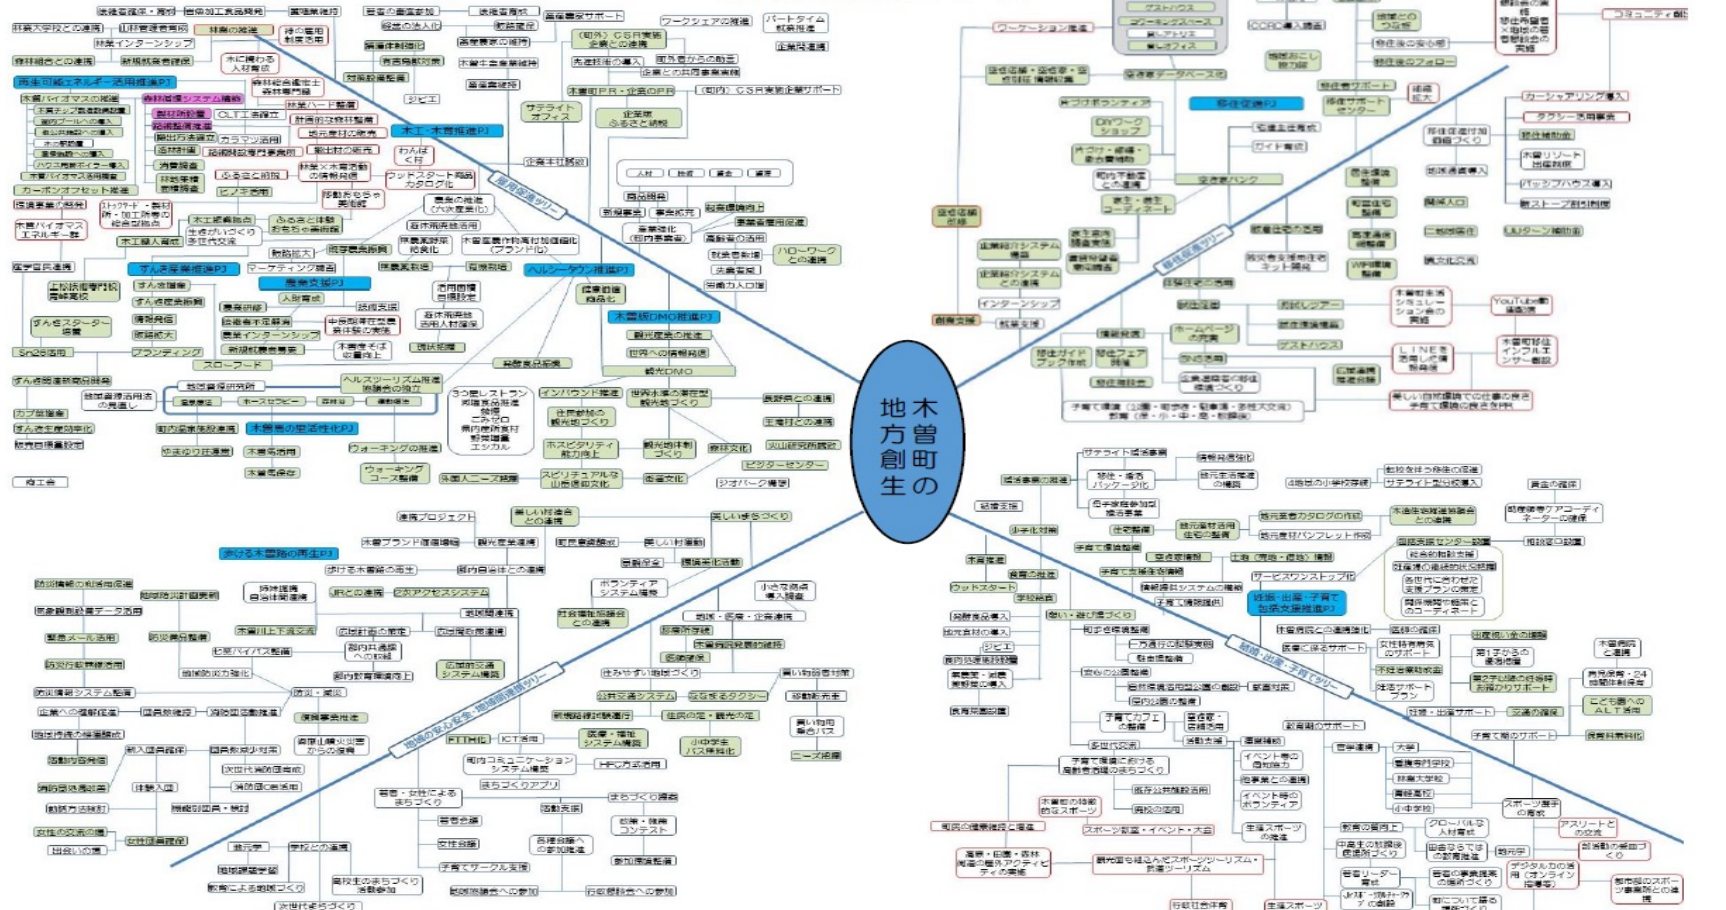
木曽町の地方創生

雇用促進ツリー

移住促進ツリー

地域の安心安全・地域間連携ツリー

結婚・出産・子育てツリー

再生可能エネルギー活用推進PJ

木工・木育推進PJ

ヘルシータウン推進PJ

ずんき産業推進PJ

木曽版DMO推進PJ

移住促進PJ

木曽路の里活性化PJ

歩ける木曽路の再生PJ

結婚・出産・子育て包括支援推進PJ

林業大学校との連携

林業インターンシップ

森林組合との連携

CSR実施企業との連携

ワークシェアの推進

サテライトオフィス

ワーケーション推進

インターンシップ

ハローワークとの連携

マーケティング調査

ヘルスツーリズム推進

インバウンド推進

ウォーキングの推進

ウォーキングコース整備

ホスピタリティ能力向上

スピリチュアルな山岳信仰文化

ビジターセンター

ジオパーク構想

空き家バンク

ホームページの充実

ゲストハウス

YouTube動画配信

LINE等活用した情報発信

カーシェアリング導入

タクシー活用事業

コミュニティ創出

ICT活用

FTTH化

医療・福祉システム構築

公共交通システム

スポーツ施設・イベント・大会

子育てカフェの整備

アスリートとの交流

ALT活用

子育て期のサポート

サテライト型授業導入

移住相談会

小さな拠点導入検討

ボランティアシステム構築

防災・減災

消防団員確保